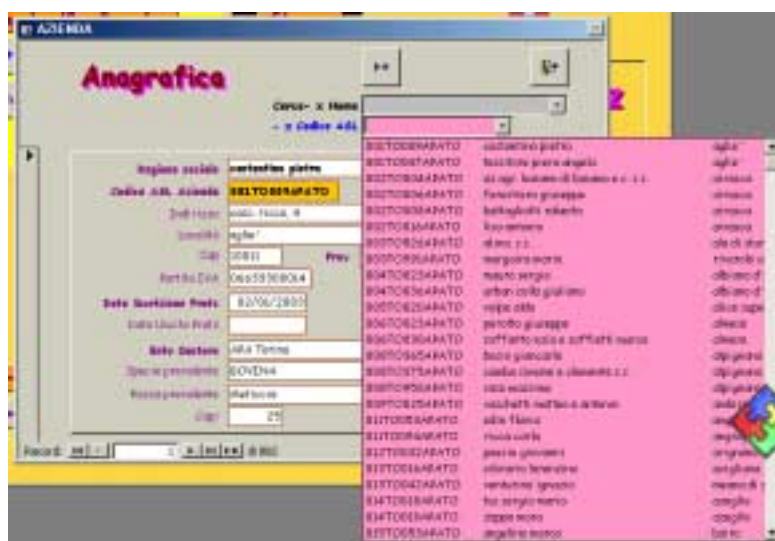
AZIENDA

Anagrafica

Cerca - x Nome

- x Codice ASL

Ragione sociale	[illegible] pietro

Codice ASL Azienda	001TO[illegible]

Indirizzo	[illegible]

Località	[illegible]

Cap	10011

Prov

Partita IVA	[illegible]

Data Iscrizione Prodi	02/06/2003

Data Uscita Prodi

Ente Gestore	ARA Torino

Specie prevalente	BOVINA

Razza prevalente	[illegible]

Capi	25

Record: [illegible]

| | | |
|---|---|---|
| 001TO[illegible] | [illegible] pietro | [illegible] |
| 002TO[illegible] | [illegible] | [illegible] |
| 003TO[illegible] | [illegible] s.s. | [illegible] |
| 003TO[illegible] | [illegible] giuseppe | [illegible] |
| 003TO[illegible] | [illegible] roberto | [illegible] |
| 003TO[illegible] | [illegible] | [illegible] |
| 003TO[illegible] | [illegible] s.s. | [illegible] |
| 003TO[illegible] | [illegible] | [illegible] |
| 004TO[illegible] | mauro sergio | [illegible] |
| 004TO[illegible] | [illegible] | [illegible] |
| 005TO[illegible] | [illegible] | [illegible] |
| 006TO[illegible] | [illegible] giuseppe | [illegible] |
| 006TO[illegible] | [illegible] | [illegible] |
| 006TO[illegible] | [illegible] | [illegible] |
| 008TO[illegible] | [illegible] s.s. | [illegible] |
| 008TO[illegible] | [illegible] | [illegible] |
| 009TO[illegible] | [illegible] | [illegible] |
| 010TO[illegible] | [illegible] | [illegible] |
| 011TO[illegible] | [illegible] | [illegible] |
| 012TO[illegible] | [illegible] giovanni | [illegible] |
| 013TO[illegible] | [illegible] | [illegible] |
| 013TO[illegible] | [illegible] ignazio | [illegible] |
| 014TO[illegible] | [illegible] mario | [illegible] |
| 014TO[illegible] | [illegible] mario | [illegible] |
| 015TO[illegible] | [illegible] | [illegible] |